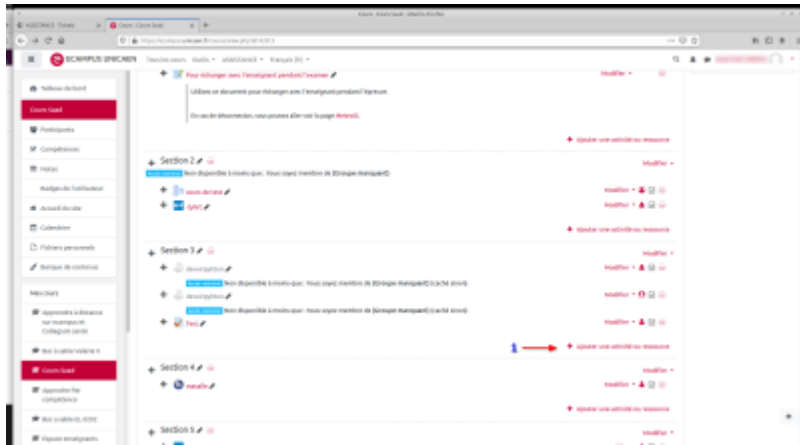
Cours : Cours Gaad - Mozilla Firefox

ECAMPUS UNICAEN

Tableau de bord
Cours Gaad
Participants
Compétences
Notes
Badges de l'utilisateur
Accueil du site
Calendrier
Fichiers personnels
Banque de contenus

Mes cours
Cours Gaad

Pour échanger avec l'enseignant pendant l'examen
Modifier
Utilisez ce document pour échanger avec l'enseignant pendant l'épreuve.
En cas de déconnexion, vous pouvez aller voir la page #mimik.
+ Ajouter une activité ou ressource

Section 2
Modifier
Non disponible à moins que : Vous (ayez) membre de [Groupe Marquant]
cours de test
Modifier
Syllabus
Modifier
+ Ajouter une activité ou ressource

Section 3
Modifier
devoir python
Modifier
Non disponible à moins que : Vous soyez membre de [Groupe Marquant] (caché sinon)
devoir python
Modifier
Non disponible à moins que : Vous soyez membre de [Groupe Marquant] (caché sinon)
Test
Modifier
1
+ Ajouter une activité ou ressource

Section 4
Modifier
Modifier
+ Ajouter une activité ou ressource

Section 5
Modifier